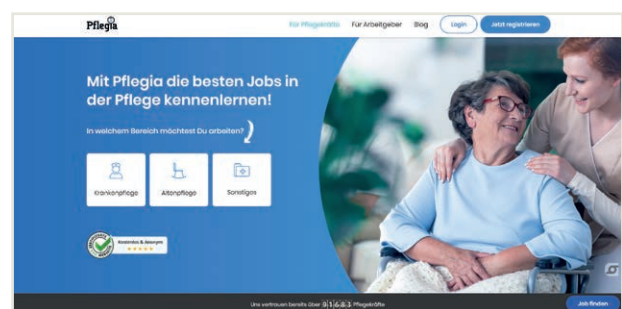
Pflegia

Für Pflegekräfte Für Arbeitgeber Blog Login Jetzt registrieren

Mit Pflegia die besten Jobs in der Pflege kennenlernen!

In welchem Bereich möchtest Du arbeiten?

Krankenpflege

Altenpflege

Sonstiges

Kostenlos & Sicher

Uns vertrauen bereits über 0 1 6 8 3 Pflegekräfte

Job finden